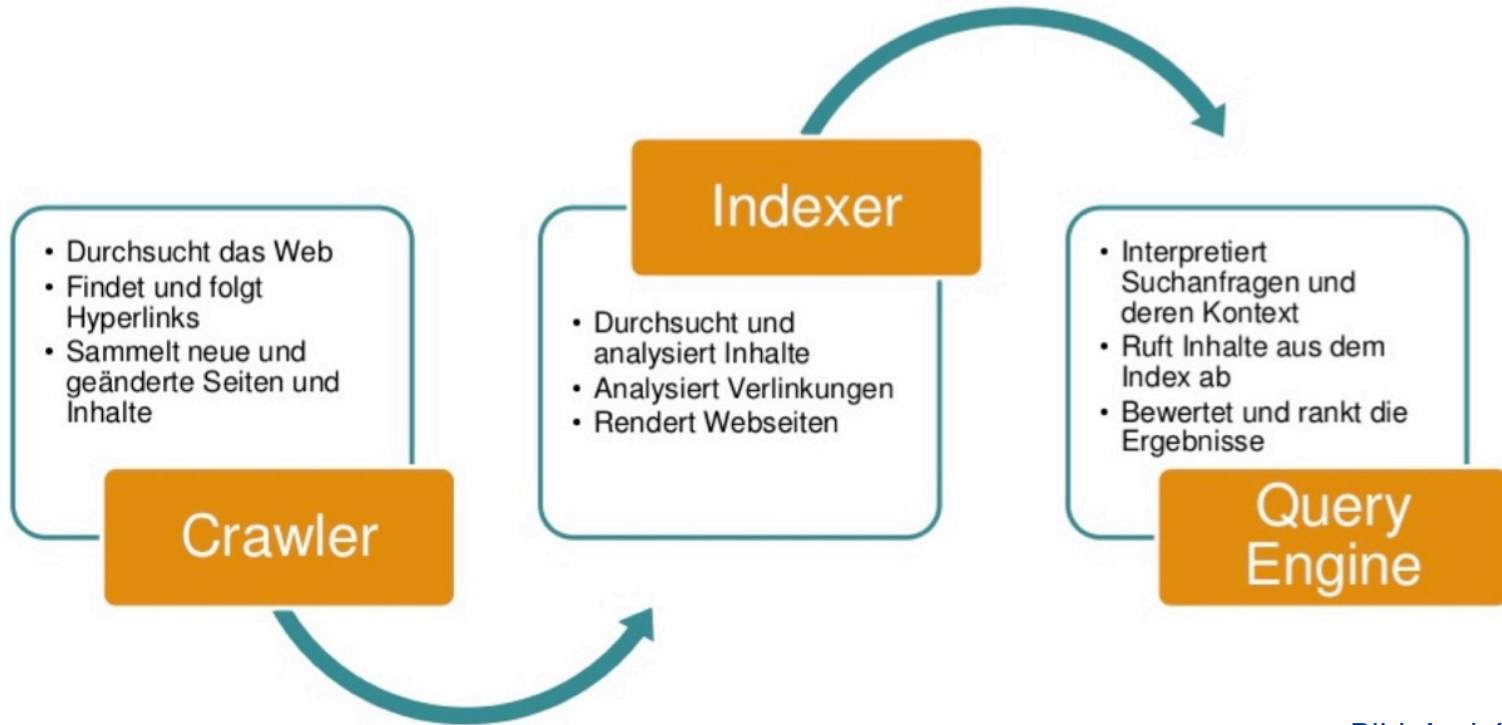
• Durchsucht das Web
• Findet und folgt Hyperlinks
• Sammelt neue und geänderte Seiten und Inhalte

Crawler

Indexer

• Durchsucht und analysiert Inhalte
• Analysiert Verlinkungen
• Rendert Webseiten

• Interpretiert Suchanfragen und deren Kontext
• Ruft Inhalte aus dem Index ab
• Bewertet und rankt die Ergebnisse

Query Engine

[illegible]